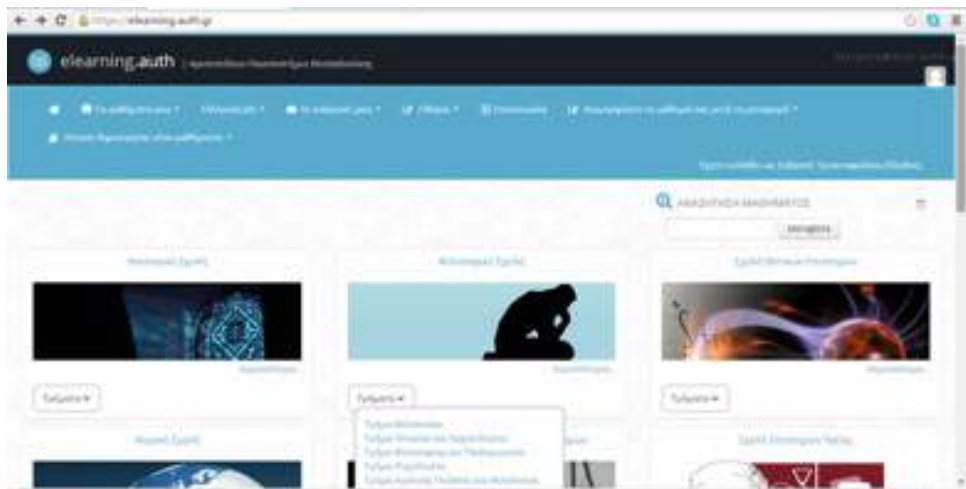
https://elearning.auth.gr

elearning.auth | Αριστοτέλειο Πανεπιστήμιο Θεσσαλονίκης

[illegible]

ΑΝΑΖΗΤΗΣΗ ΜΑΘΗΜΑΤΟΣ

Μετάβαση

Πολυτεχνική Σχολή

Φιλοσοφική Σχολή

Σχολή Θετικών Επιστημών

Περισσότερα...

Περισσότερα...

Περισσότερα...

Τμήματα

Τμήματα

Τμήματα

Νομική Σχολή

Σχολή Επιστημών Υγείας

Τμήμα Φιλολογίας
Τμήμα Ιστορίας και Αρχαιολογίας
Τμήμα Φιλοσοφίας και Παιδαγωγικής
Τμήμα Ψυχολογίας
Τμήμα Αγγλικής Γλώσσας και Φιλολογίας